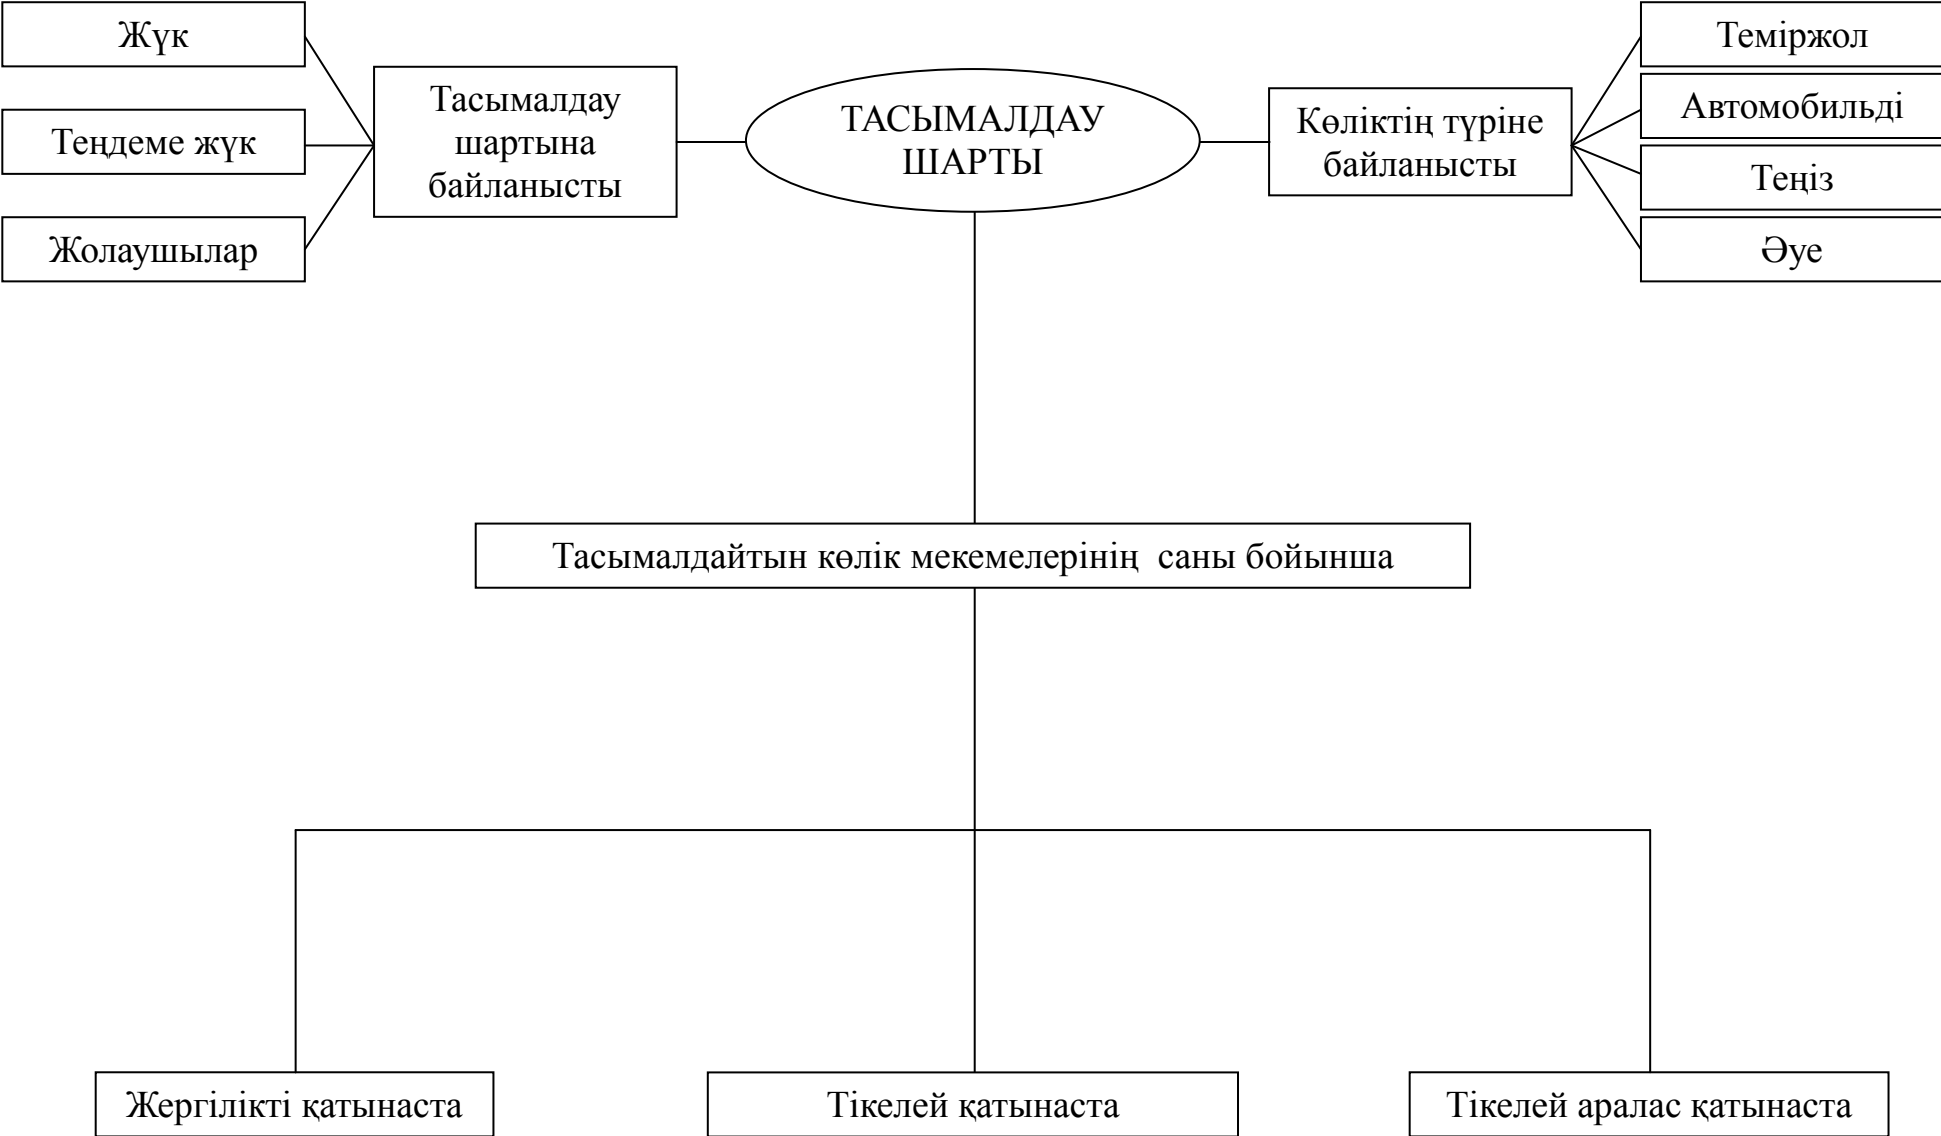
Жүк

Теңдеме жүк

Жолаушылар

Тасымалдау шартына байланысты

ТАСЫМАЛДАУ ШАРТЫ

Көліктің түріне байланысты

Теміржол

Автомобильді

Теңіз

Әуе

Тасымалдайтын көлік мекемелерінің саны бойынша

Жергілікті қатынаста

Тікелей қатынаста

Тікелей аралас қатынаста